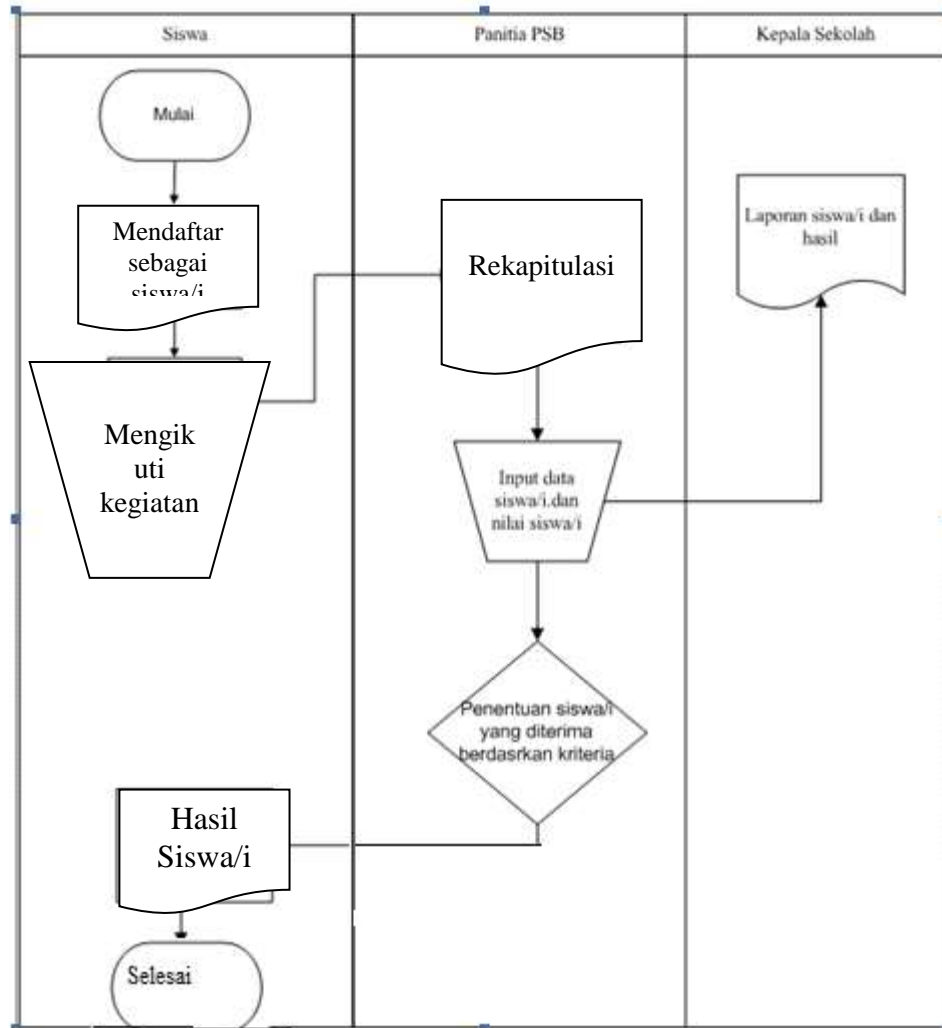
Siswa

Panitia PSB

Kepala Sekolah

Mulai

Mendaftar sebagai siswa/i

Rekapitulasi

Laporan siswa/i dan hasil

Mengik uti kegiatan

Input data siswa/i.dan nilai siswa/i

Penentuan siswa/i yang diterima berdasrkan kriteria

Hasil Siswa/i

Selesai